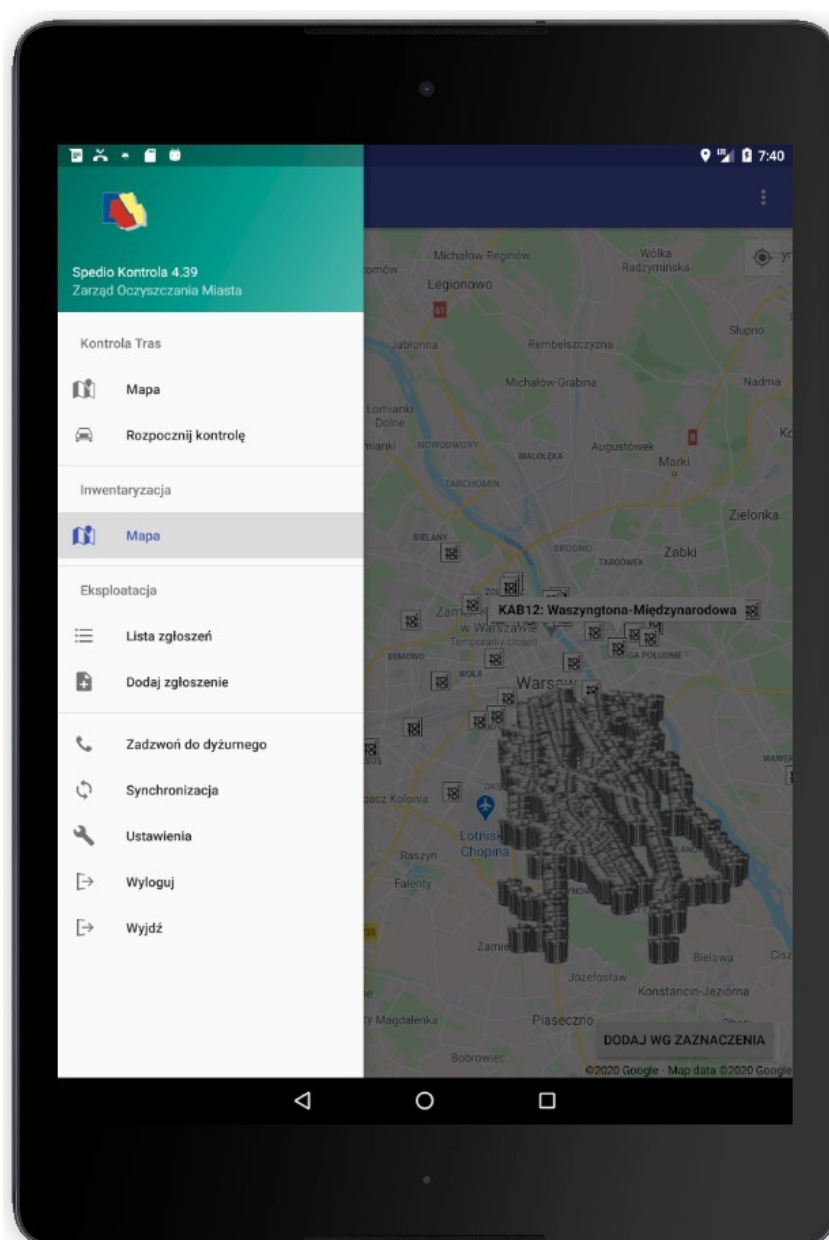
7:40

Spedio Kontrola 4.39
Zarząd Oczyszczania Miasta

Kontrola Tras

Mapa

Rozpocznij kontrolę

Inwentaryzacja

Mapa

Eksploatacja

Lista zgłoszeń

Dodaj zgłoszenie

Zadzwoń do dyżurnego

Synchronizacja

Ustawienia

Wyloguj

Wyjdź

Michałów-Reginów
Wólka Radzymińska
Legionowo
Słupno
Jabłonna
Rembelszczyzna
Michałów-Grabina
Nadma
Łomianki Dolne
Łomianki
NOWODWORY
BIAŁOŁĘKA
Augustówek
Marki
TARCHOMIN
Zielonka
BIELANY
BRÓDNO
TARGÓWEK
Ząbki
Zamek w Warszawie
Temporarily closed
KAB12: Waszyngtona-Międzynarodowa
BEMOWO
WOLA
PRAGA POŁUDNIE
Warszawa
Opacz Kolonia
Lotnisko Chopina
Raszyn
Falenty
Zamienie
Józefosław
Bielawa
Konstancin-Jeziorna
Magdalenka
Piaseczno
Bobrowiec
DODAJ WG ZAZNACZENIA
©2020 Google - Map data ©2020 Google